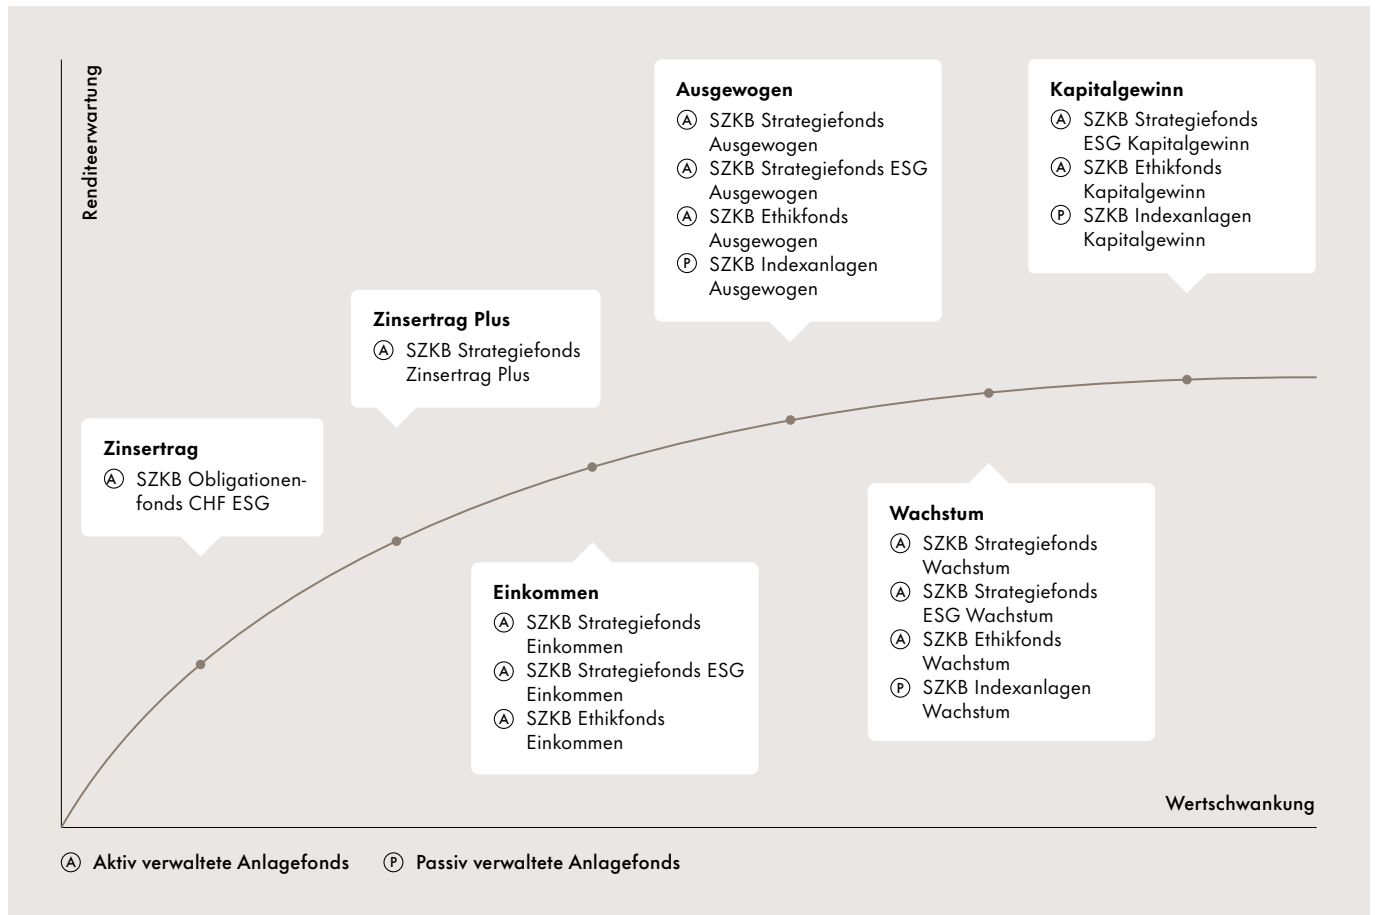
Renditeerwartung

Zinsertrag
Ⓐ SZKB Obligationenfonds CHF ESG

Zinsertrag Plus
Ⓐ SZKB Strategiefonds Zinsertrag Plus

Einkommen
Ⓐ SZKB Strategiefonds Einkommen
Ⓐ SZKB Strategiefonds ESG Einkommen
Ⓐ SZKB Ethikfonds Einkommen

Ausgewogen
Ⓐ SZKB Strategiefonds Ausgewogen
Ⓐ SZKB Strategiefonds ESG Ausgewogen
Ⓐ SZKB Ethikfonds Ausgewogen
Ⓟ SZKB Indexanlagen Ausgewogen

Wachstum
Ⓐ SZKB Strategiefonds Wachstum
Ⓐ SZKB Strategiefonds ESG Wachstum
Ⓐ SZKB Ethikfonds Wachstum
Ⓟ SZKB Indexanlagen Wachstum

Kapitalgewinn
Ⓐ SZKB Strategiefonds ESG Kapitalgewinn
Ⓐ SZKB Ethikfonds Kapitalgewinn
Ⓟ SZKB Indexanlagen Kapitalgewinn

Wertschwankung

Ⓐ Aktiv verwaltete Anlagefonds Ⓟ Passiv verwaltete Anlagefonds